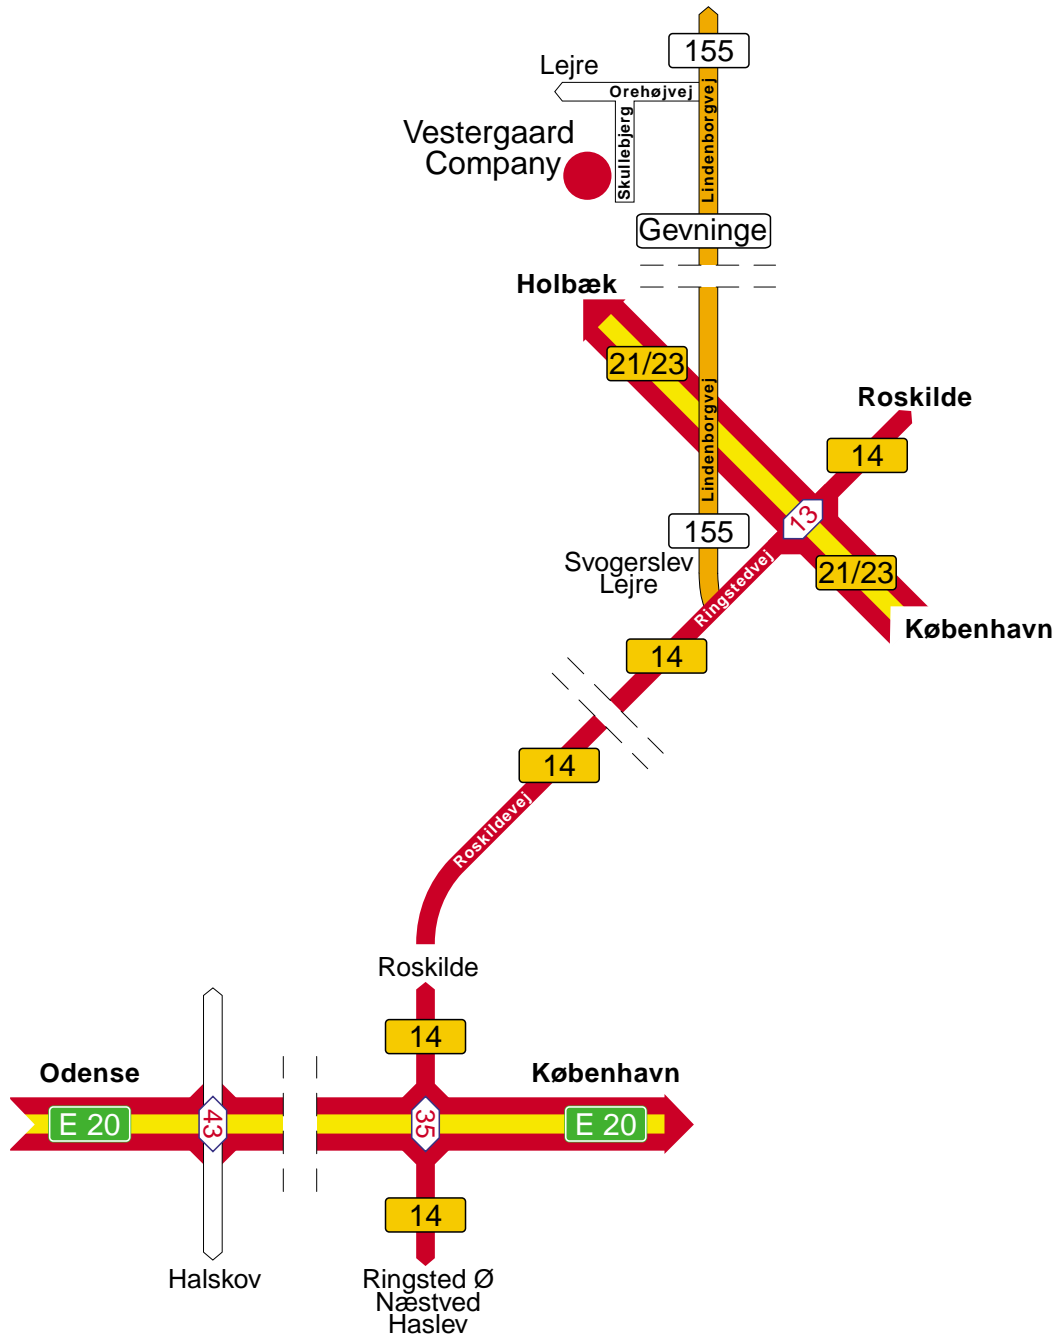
155
Lejre
Orehøjvej
Lindenborgvej
Vestergaard Company
Skullebjerg
Gevninge
Holbæk
21/23
Roskilde
14
Lindenborgvej
13
155
Svogerslev Lejre
Ringstedvej
21/23
København
14
14
Roskildevej
Roskilde
14
Odense
København
E 20
43
35
E 20
14
Halskov
Ringsted Ø
Næstved
Haslev